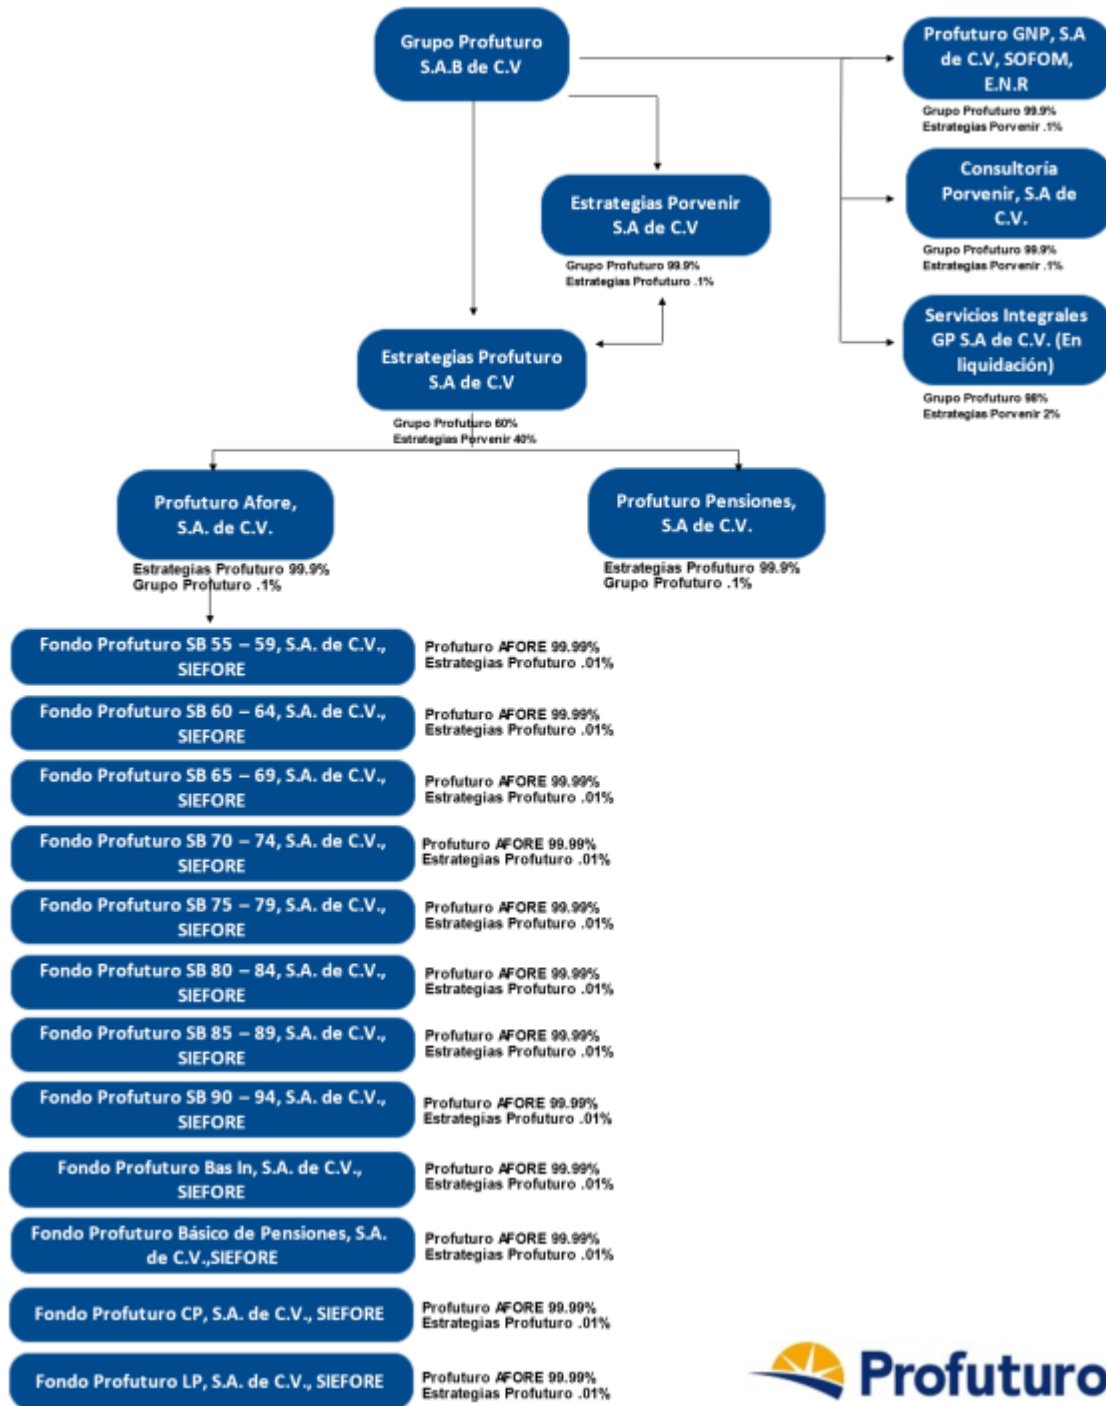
Grupo Profuturo S.A.B de C.V

Profuturo GNP, S.A de C.V, SOFOM, E.N.R
Grupo Profuturo 99.9%
Estrategias Porvenir .1%

Estrategias Porvenir S.A de C.V
Grupo Profuturo 99.9%
Estrategias Profuturo .1%

Consultoría Porvenir, S.A de C.V.
Grupo Profuturo 99.9%
Estrategias Porvenir .1%

Servicios Integrales GP S.A de C.V. (En liquidación)
Grupo Profuturo 98%
Estrategias Porvenir 2%

Estrategias Profuturo S.A de C.V
Grupo Profuturo 60%
Estrategias Porvenir 40%

Profuturo Afore, S.A. de C.V.
Estrategias Profuturo 99.9%
Grupo Profuturo .1%

Profuturo Pensiones, S.A de C.V.
Estrategias Profuturo 99.9%
Grupo Profuturo .1%

Fondo Profuturo SB 55 – 59, S.A. de C.V., SIEFORE
Profuturo AFORE 99.99%
Estrategias Profuturo .01%

Fondo Profuturo SB 60 – 64, S.A. de C.V., SIEFORE
Profuturo AFORE 99.99%
Estrategias Profuturo .01%

Fondo Profuturo SB 65 – 69, S.A. de C.V., SIEFORE
Profuturo AFORE 99.99%
Estrategias Profuturo .01%

Fondo Profuturo SB 70 – 74, S.A. de C.V., SIEFORE
Profuturo AFORE 99.99%
Estrategias Profuturo .01%

Fondo Profuturo SB 75 – 79, S.A. de C.V., SIEFORE
Profuturo AFORE 99.99%
Estrategias Profuturo .01%

Fondo Profuturo SB 80 – 84, S.A. de C.V., SIEFORE
Profuturo AFORE 99.99%
Estrategias Profuturo .01%

Fondo Profuturo SB 85 – 89, S.A. de C.V., SIEFORE
Profuturo AFORE 99.99%
Estrategias Profuturo .01%

Fondo Profuturo SB 90 – 94, S.A. de C.V., SIEFORE
Profuturo AFORE 99.99%
Estrategias Profuturo .01%

Fondo Profuturo Bas In, S.A. de C.V., SIEFORE
Profuturo AFORE 99.99%
Estrategias Profuturo .01%

Fondo Profuturo Básico de Pensiones, S.A. de C.V.,SIEFORE
Profuturo AFORE 99.99%
Estrategias Profuturo .01%

Fondo Profuturo CP, S.A. de C.V., SIEFORE
Profuturo AFORE 99.99%
Estrategias Profuturo .01%

Fondo Profuturo LP, S.A. de C.V., SIEFORE
Profuturo AFORE 99.99%
Estrategias Profuturo .01%

Profuturo